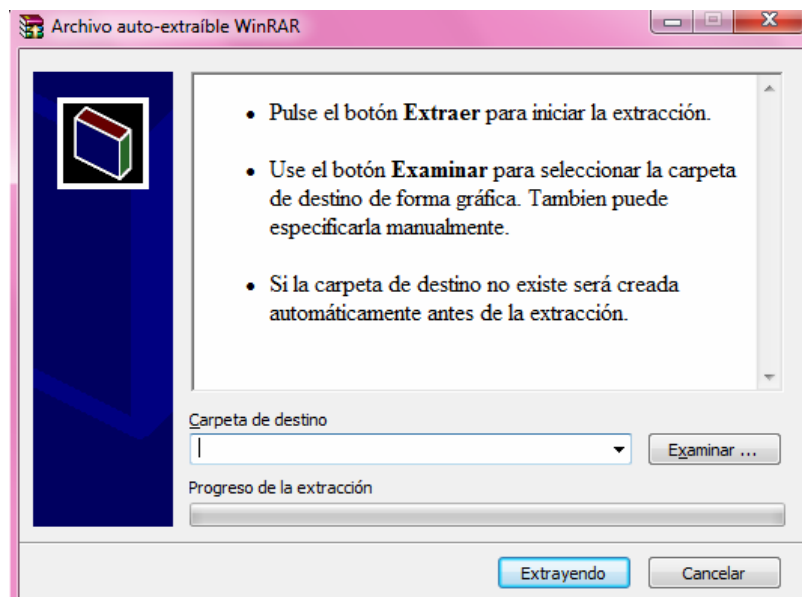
Archivo auto-extraíble WinRAR

- Pulse el botón **Extraer** para iniciar la extracción.
- Use el botón **Examinar** para seleccionar la carpeta de destino de forma gráfica. Tambien puede especificarla manualmente.
- Si la carpeta de destino no existe será creada automáticamente antes de la extracción.

Carpeta de destino

Examinar ...

Progreso de la extracción

Extrayendo

Cancelar